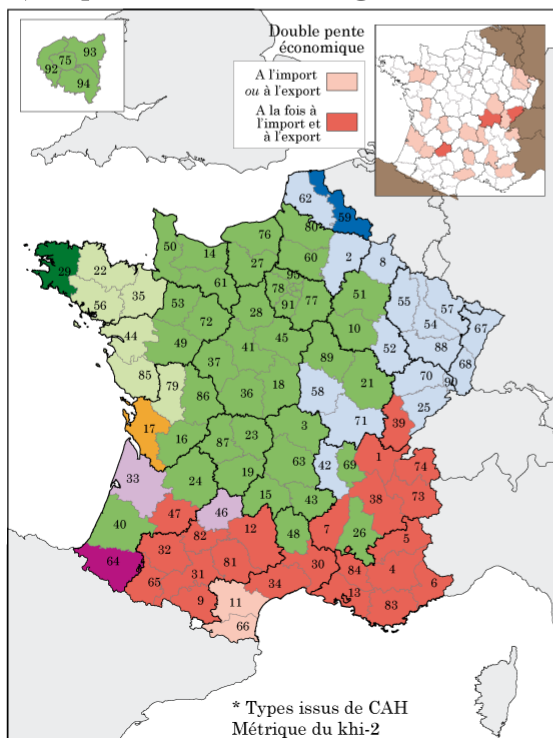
93
75
92
94

Double pente économique

A l'import *ou* à l'export

A la fois à l'import et à l'export

62
59
80
76
50
14
27
60
2
8
29
22
35
56
61
95
78
91
77
51
55
57
67
53
72
28
10
54
88
44
49
41
45
52
68
37
89
85
79
86
36
18
58
21
70
90
25
17
16
87
23
3
71
39
42
69
1
74
33
24
19
63
15
43
38
73
46
47
40
82
12
48
7
26
5
64
32
81
30
4
65
31
34
84
6
9
13
83
11
66

* Types issus de CAH
Métrique du khi-2